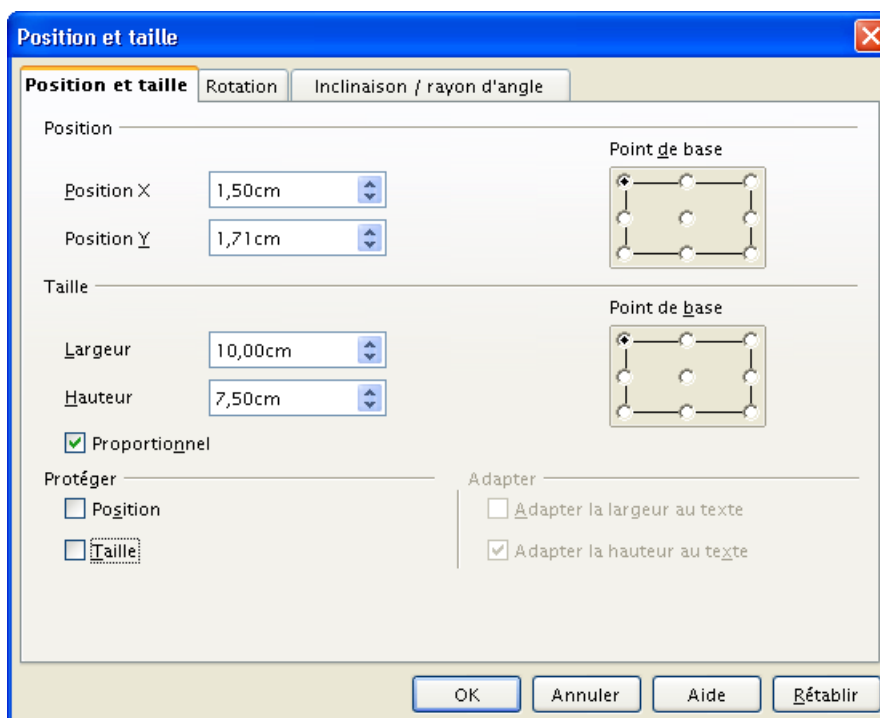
Position et taille

Position et taille | Rotation | Inclinaison / rayon d'angle

Position

Position X 1,50cm

Position Y 1,71cm

Point de base

Taille

Largeur 10,00cm

Hauteur 7,50cm

Proportionnel

Point de base

Protéger

Position

Taille

Adapter

Adapter la largeur au texte

Adapter la hauteur au texte

OK | Annuler | Aide | Rétablir